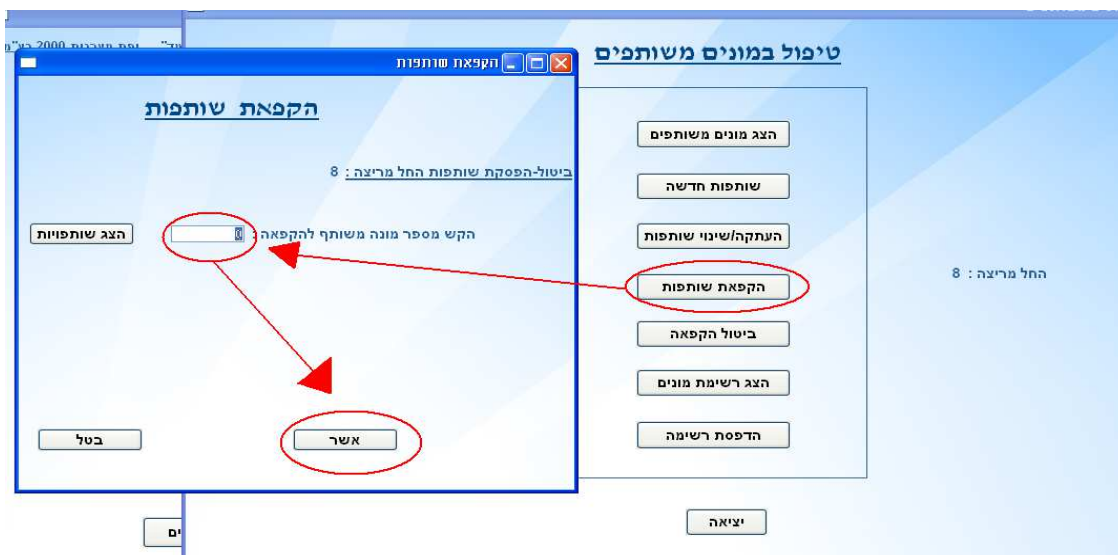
עד" ... מערכות 2000 בע"מ

הקפאת שותפות

הקפאת שותפות

ביטול-הפסקת שותפות החל מריצה : 8

הקש מספר מונה משותף להקפאה : 0

הצג שותפויות

אשר

בטל

טיפול במונים משותפים

הצג מונים משותפים

שותפות חדשה

העתקה/שינוי שותפות

הקפאת שותפות

ביטול הקפאה

הצג רשימת מונים

הדפסת רשימה

החל מריצה : 8

יציאה

ים